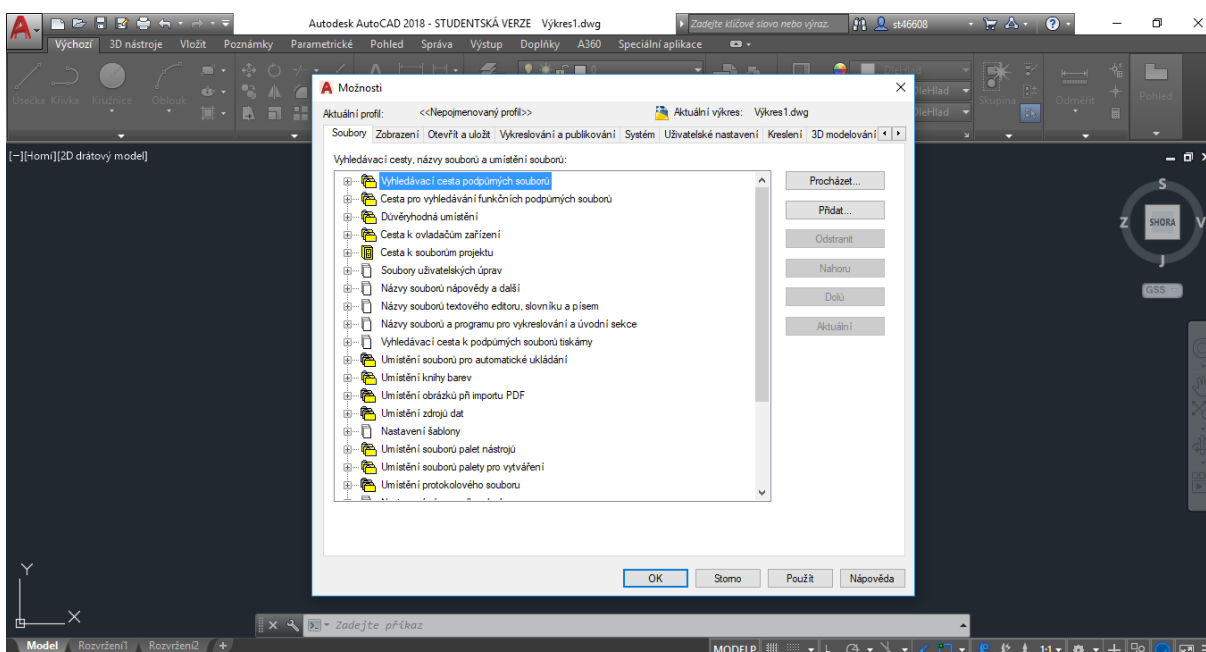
Autodesk AutoCAD 2018 - STUDENTSKÁ VERZE Výkres1.dwg

Zadejte klíčové slovo nebo výraz.

st46608

Výchozí 3D nástroje Vložit Poznámky Parametrické Pohled Správa Výstup Doplňky A360 Speciální aplikace

Úsečka Křivka Kružnice Oblouk

Skupina Odměřit Pohled

[−][Horní][2D drátový model]

S
Z SHORA V
J
GSS

Možnosti

Aktuální profil: <<Nepojmenovaný profil>>

Aktuální výkres: Výkres1.dwg

Soubory Zobrazení Otevřít a uložit Vykreslování a publikování Systém Uživatelské nastavení Kreslení 3D modelování

Vyhledávací cesty, názvy souborů a umístění souborů:

Vyhledávací cesta podpůrných souborů
Cesta pro vyhledávání funkčních podpůrných souborů
Důvěryhodná umístění
Cesta k ovladačům zařízení
Cesta k souborům projektu
Soubory uživatelských úprav
Názvy souborů nápovědy a další
Názvy souborů textového editoru, slovníku a písem
Názvy souborů a programu pro vykreslování a úvodní sekce
Vyhledávací cesta k podpůrným souborů tiskámy
Umístění souborů pro automatické ukládání
Umístění knihy barev
Umístění obrázků při importu PDF
Umístění zdrojů dat
Nastavení šablony
Umístění souborů palet nástrojů
Umístění souborů palety pro vytváření
Umístění protokolového souboru
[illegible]

Procházet...
Přidat...
Odstranit
Nahoru
Dolů
Aktuální

OK Storno Použít Nápověda

Zadejte příkaz

Model Rozvržení1 Rozvržení2 +

MODEL